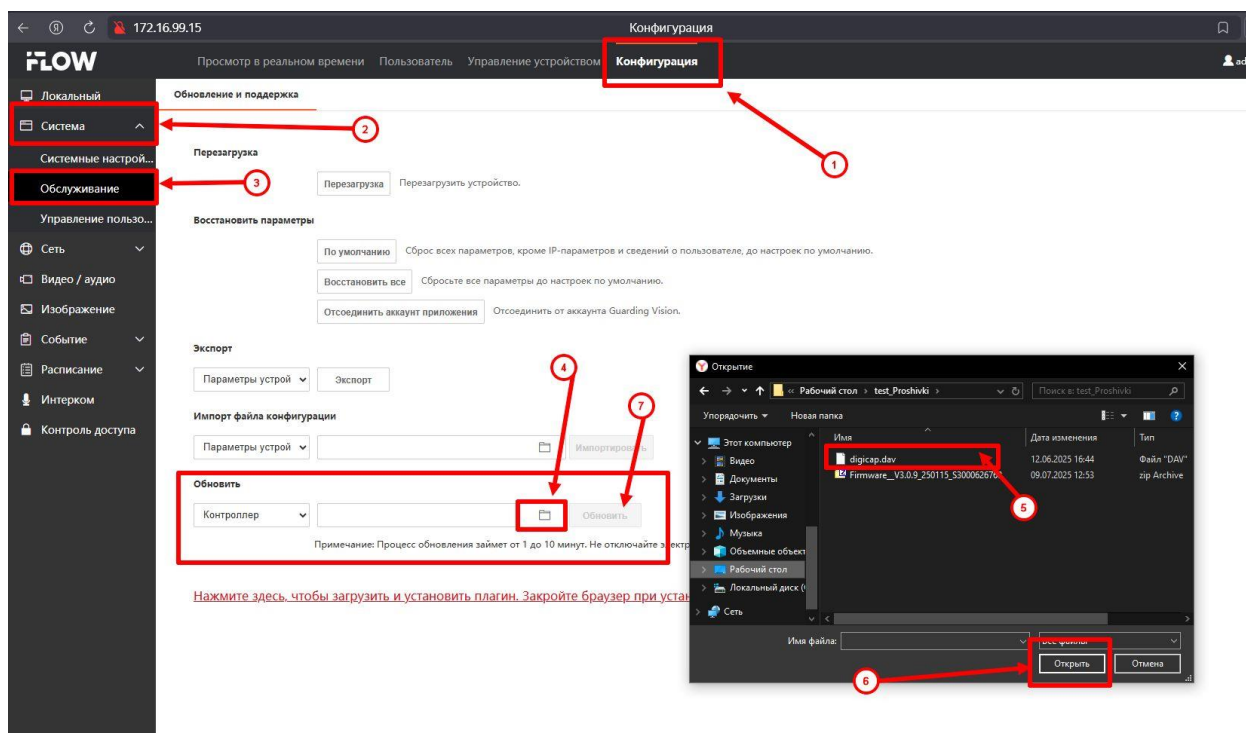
172.16.99.15
Конфигурация

FLOW
Просмотр в реальном времени Пользователь Управление устройством Конфигурация
ad

Локальный
Система
Системные настрой...
Обслуживание
Управление пользо...
Сеть
Видео / аудио
Изображение
Событие
Расписание
Интерком
Контроль доступа

Обновление и поддержка

Перезагрузка
Перезагрузка Перезагрузить устройство.

Восстановить параметры
По умолчанию Сброс всех параметров, кроме IP-параметров и сведений о пользователе, до настроек по умолчанию.
Восстановить все Сбросьте все параметры до настроек по умолчанию.
Отсоединить аккаунт приложения Отсоединить от аккаунта Guarding Vision.

Экспорт
Параметры устрой Экспорт

Импорт файла конфигурации
Параметры устрой Импортировать

Обновить
Контроллер Обновить
Примечание: Процесс обновления займет от 1 до 10 минут. Не отключайте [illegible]

Нажмите здесь, чтобы загрузить и установить плагин. Закройте браузер при устан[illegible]

1
2
3
4
5
6
7

Открытие
« Рабочий стол › test_Proshivki ›
Поиск в: test_Proshivki
Упорядочить Новая папка
Этот компьютер
Видео
Документы
Загрузки
Изображения
Музыка
Объемные объект
Рабочий стол
Локальный диск (
Сеть

| Имя | Дата изменения | Тип |
|---|---|---|
| digicap.dav | 12.06.2025 16:44 | Файл "DAV" |
| Firmware_V3.0.9_250115_S300062676 | 09.07.2025 12:53 | zip Archive |

Имя файла:
Все файлы
Открыть Отмена